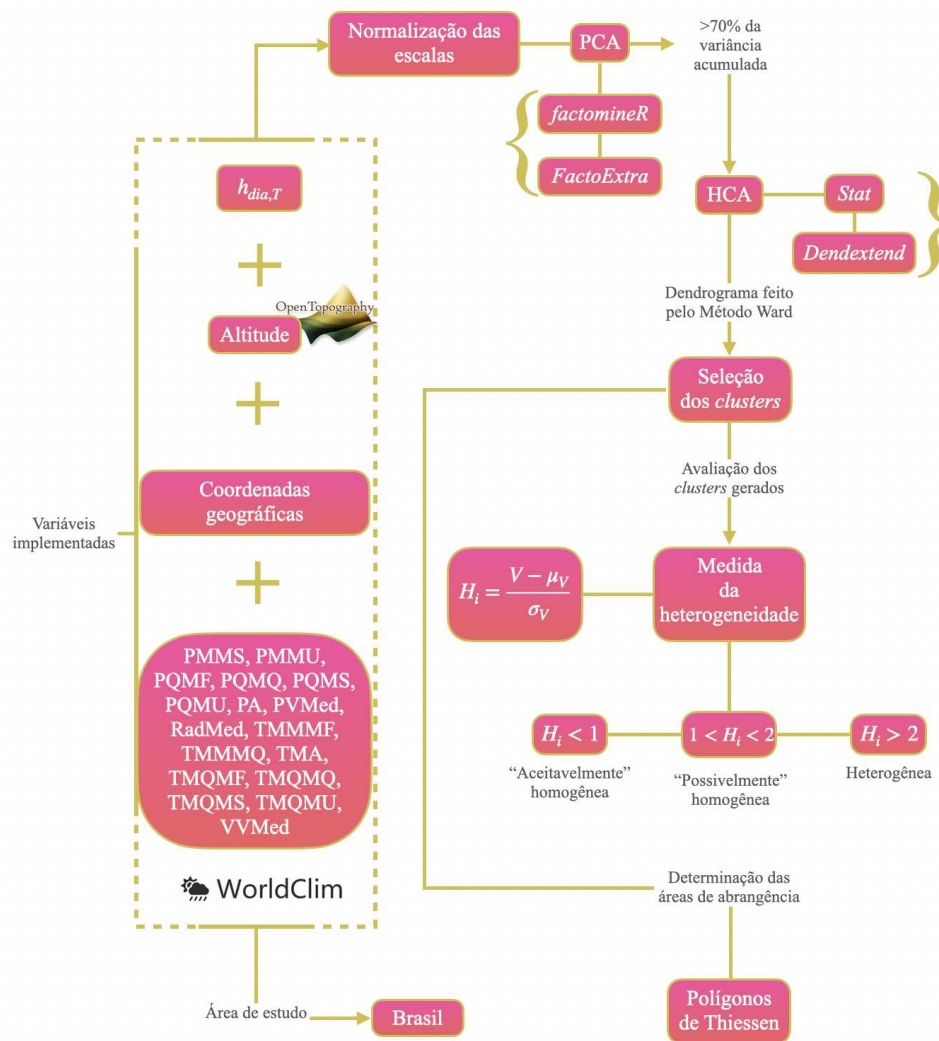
Normalização das escalas

PCA

>70% da variância acumulada

factomineR

FactoExtra

HCA

Stat

Dendextend

$h_{dia,T}$

+

OpenTopography

Altitude

+

Coordenadas geográficas

+

PMMS, PMMU, PQMF, PQMQ, PQMS, PQMU, PA, PVMed, RadMed, TMMMF, TMMMQ, TMA, TMQMF, TMQMQ, TMQMS, TMQMU, VVMed

WorldClim

Variáveis implementadas

Dendrograma feito pelo Método Ward

Seleção dos clusters

Avaliação dos clusters gerados

$H_i = \frac{V - \mu_V}{\sigma_V}$

Medida da heterogeneidade

$H_i < 1$

"Aceitavelmente" homogênea

$1 < H_i < 2$

"Possivelmente" homogênea

$H_i > 2$

Heterogênea

Determinação das áreas de abrangência

Área de estudo

Brasil

Polígonos de Thiessen